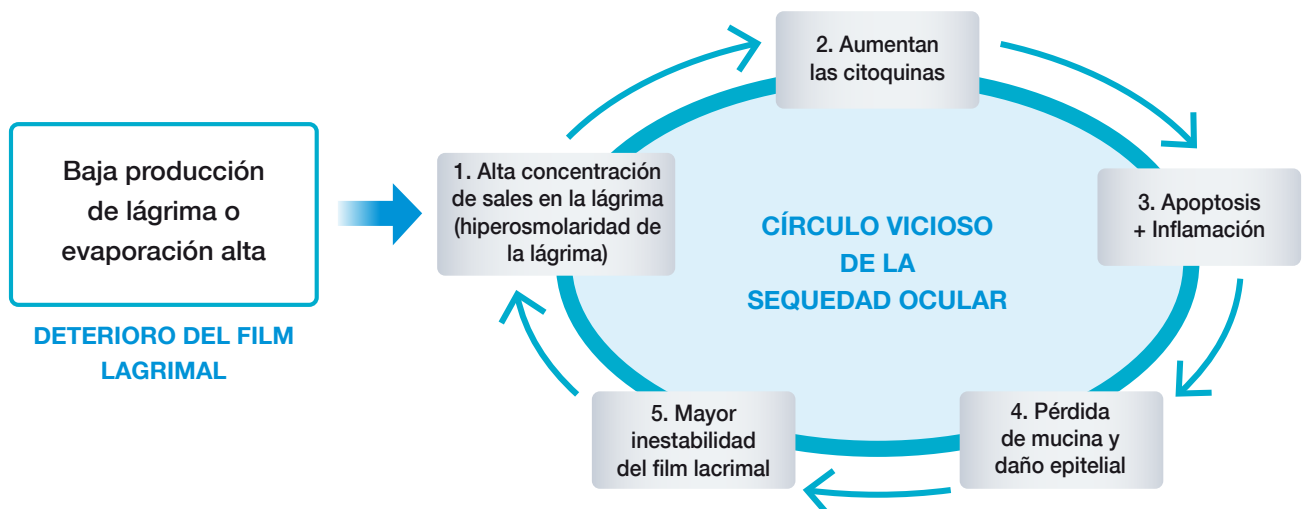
Baja producción de lágrima o evaporación alta

DETERIORO DEL FILM LAGRIMAL

1. Alta concentración de sales en la lágrima (hiperosmolaridad de la lágrima)

2. Aumentan las citoquinas

3. Apoptosis + Inflamación

4. Pérdida de mucina y daño epitelial

5. Mayor inestabilidad del film lacrimal

CÍRCULO VICIOSO DE LA SEQUEDAD OCULAR